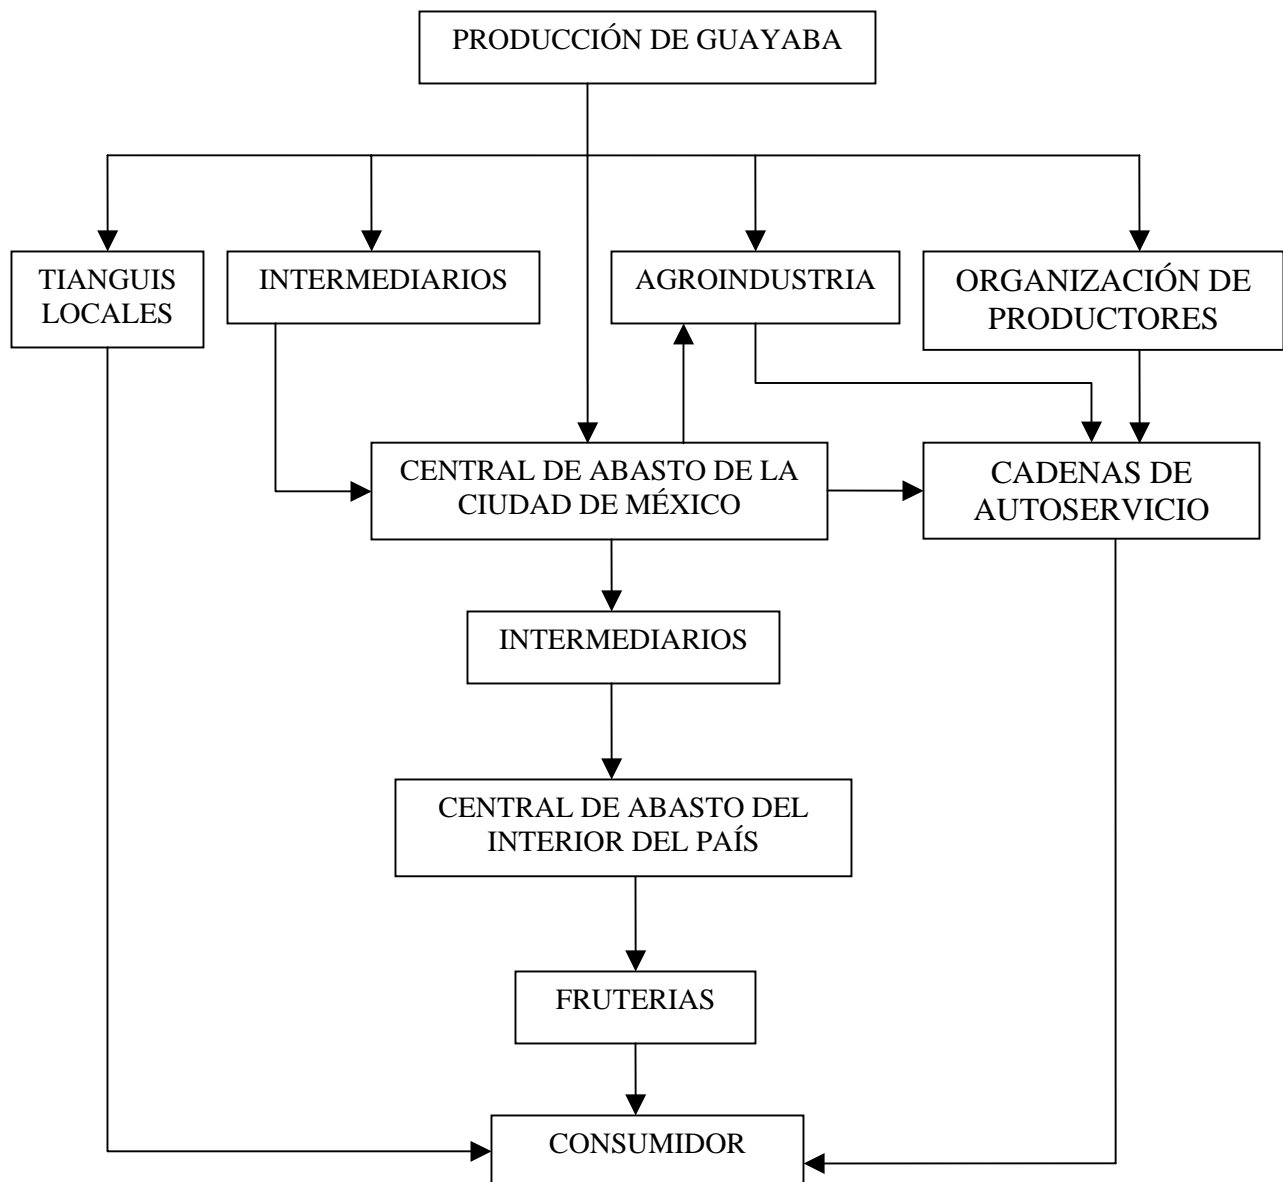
PRODUCCIÓN DE GUAYABA

TIANGUIS LOCALES

INTERMEDIARIOS

AGROINDUSTRIA

ORGANIZACIÓN DE PRODUCTORES

CENTRAL DE ABASTO DE LA CIUDAD DE MÉXICO

CADENAS DE AUTOSERVICIO

INTERMEDIARIOS

CENTRAL DE ABASTO DEL INTERIOR DEL PAÍS

FRUTERIAS

CONSUMIDOR